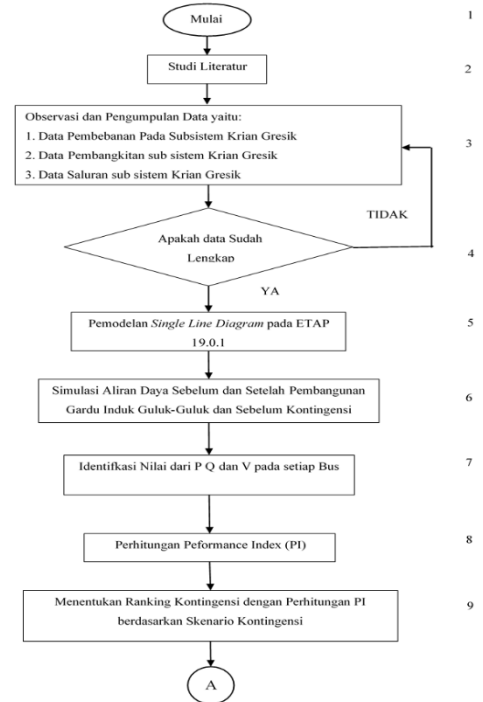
Mulai

1

Studi Literatur

2

Observasi dan Pengumpulan Data yaitu:
1. Data Pembebanan Pada Subsistem Krian Gresik
2. Data Pembangkitan sub sistem Krian Gresik
3. Data Saluran sub sistem Krian Gresik

3

TIDAK

Apakah data Sudah Lengkap

4

YA

Pemodelan Single Line Diagram pada ETAP 19.0.1

5

Simulasi Aliran Daya Sebelum dan Setelah Pembangunan Gardu Induk Guluk-Guluk dan Sebelum Kontingensi

6

Identifkasi Nilai dari P Q dan V pada setiap Bus

7

Perhitungan Peformance Index (PI)

8

Menentukan Ranking Kontingensi dengan Perhitungan PI berdasarkan Skenario Kontingensi

9

A